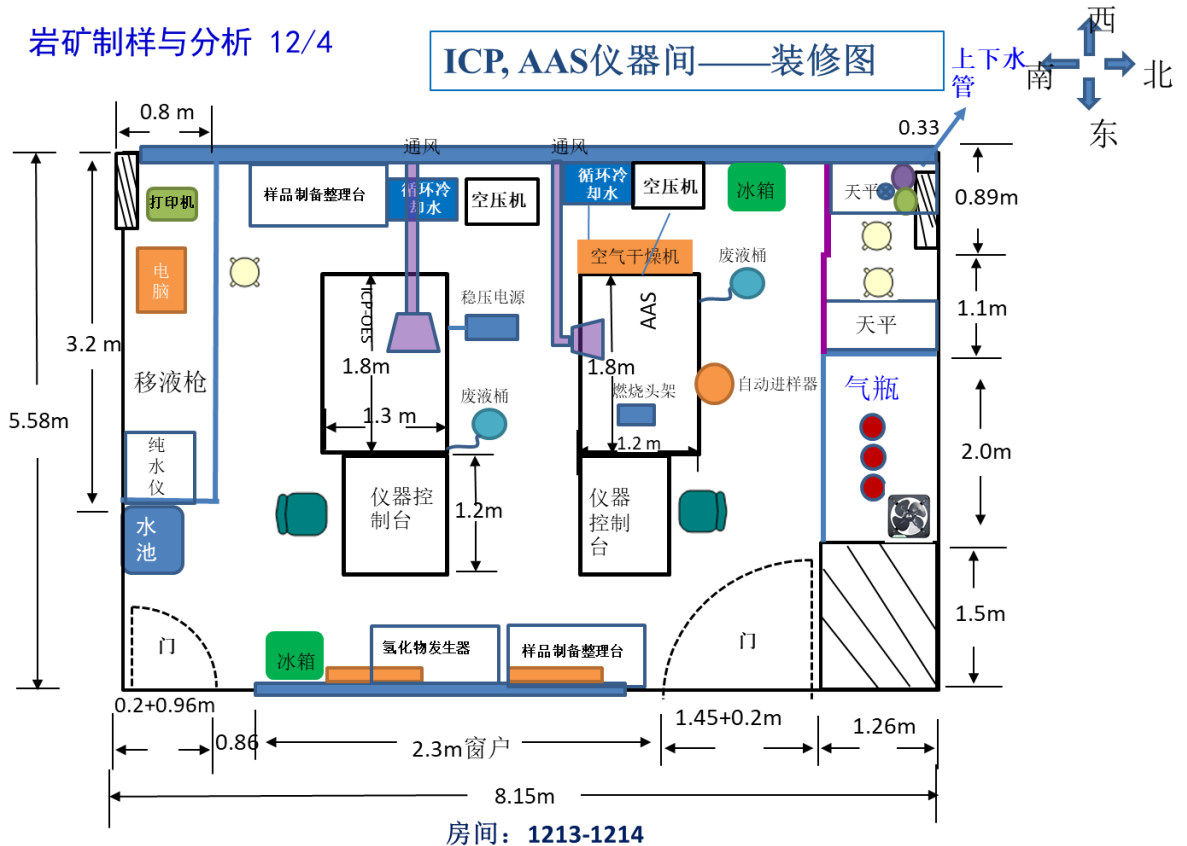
岩矿制样与分析 12/4

ICP, AAS仪器间——装修图

上下水管

西
南
北
东

0.8 m

通风

通风

0.33

打印机

样品制备整理台

循环冷却水

空压机

循环冷却水

空压机

冰箱

天平

0.89m

空气干燥机

废液桶

电脑

ICP-OES

稳压电源

AAS

1.1m

天平

3.2 m

1.8m

1.8m

自动进样器

移液枪

燃烧头架

气瓶

5.58m

1.3 m

废液桶

1.2 m

纯水仪

2.0m

仪器控制台

仪器控制台

1.2m

水池

1.5m

门

门

冰箱

氢化物发生器

样品制备整理台

0.2+0.96m

1.45+0.2m

1.26m

0.86

2.3m窗户

8.15m

房间：1213-1214